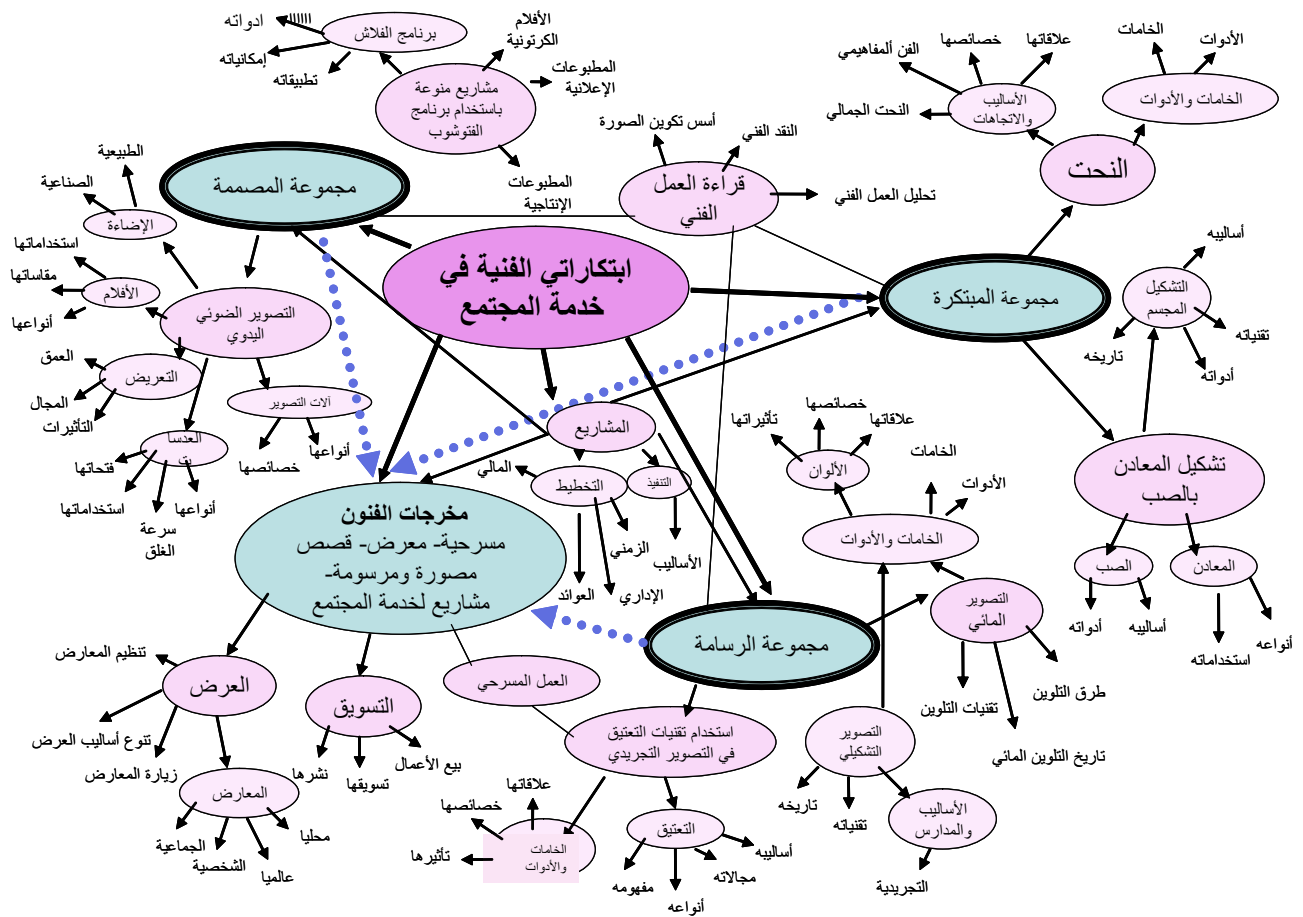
ابتكاراتي الفنية في خدمة المجتمع

مجموعة المصممة

برنامج الفلاش
ادواته
إمكانياته
تطبيقاته

مشاريع منوعة باستخدام برنامج الفتوشوب
الأفلام الكرتونية
المطبوعات الإعلانية
المطبوعات الإنتاجية

الإضاءة
الطبيعية
الصناعية
استخداماتها

الأفلام
مقاساتها
أنواعها

التصوير الضوئي اليدوي

التعريض
العمق
المجال
التأثيرات

آلات التصوير
أنواعها
خصائصها

العدسات
فتحاتها
استخداماتها
أنواعها
سرعة الغلق

قراءة العمل الفني
أسس تكوين الصورة
النقد الفني
تحليل العمل الفني

النحت
الخامات والأدوات
الخامات
الأدوات
الأساليب والاتجاهات
الفن ألمفاهيمي
خصائصها
علاقاتها
النحت الجمالي

مجموعة المبتكرة

التشكيل المجسم
أساليبه
تقنياته
أدواته
تاريخه

تشكيل المعادن بالصب
الصب
أدواته
أساليبه
المعادن
استخداماته
أنواعه

المشاريع
التخطيط
المالي
الزمني
الإداري
العوائد
التنفيذ
الأساليب

مخرجات الفنون
مسرحية- معرض- قصص مصورة ومرسومة- مشاريع لخدمة المجتمع

الألوان
تأثيراتها
خصائصها
علاقاتها

الخامات والأدوات
الخامات
الأدوات

التصوير المائي
طرق التلوين
تقنيات التلوين
تاريخ التلوين المائي

مجموعة الرسامة

العرض
تنظيم المعارض
تنوع أساليب العرض
زيارة المعارض

المعارض
الجماعية
الشخصية
عالميا
محليا

التسويق
نشرها
تسويقها
بيع الأعمال

العمل المسرحي

استخدام تقنيات التعتيق في التصوير التجريدي

الخامات والأدوات
علاقاتها
خصائصها
تأثيرها

التعتيق
أساليبه
مجالاته
مفهومه
أنواعه

التصوير التشكيلي
تاريخه
تقنياته

الأساليب والمدارس
التجريدية